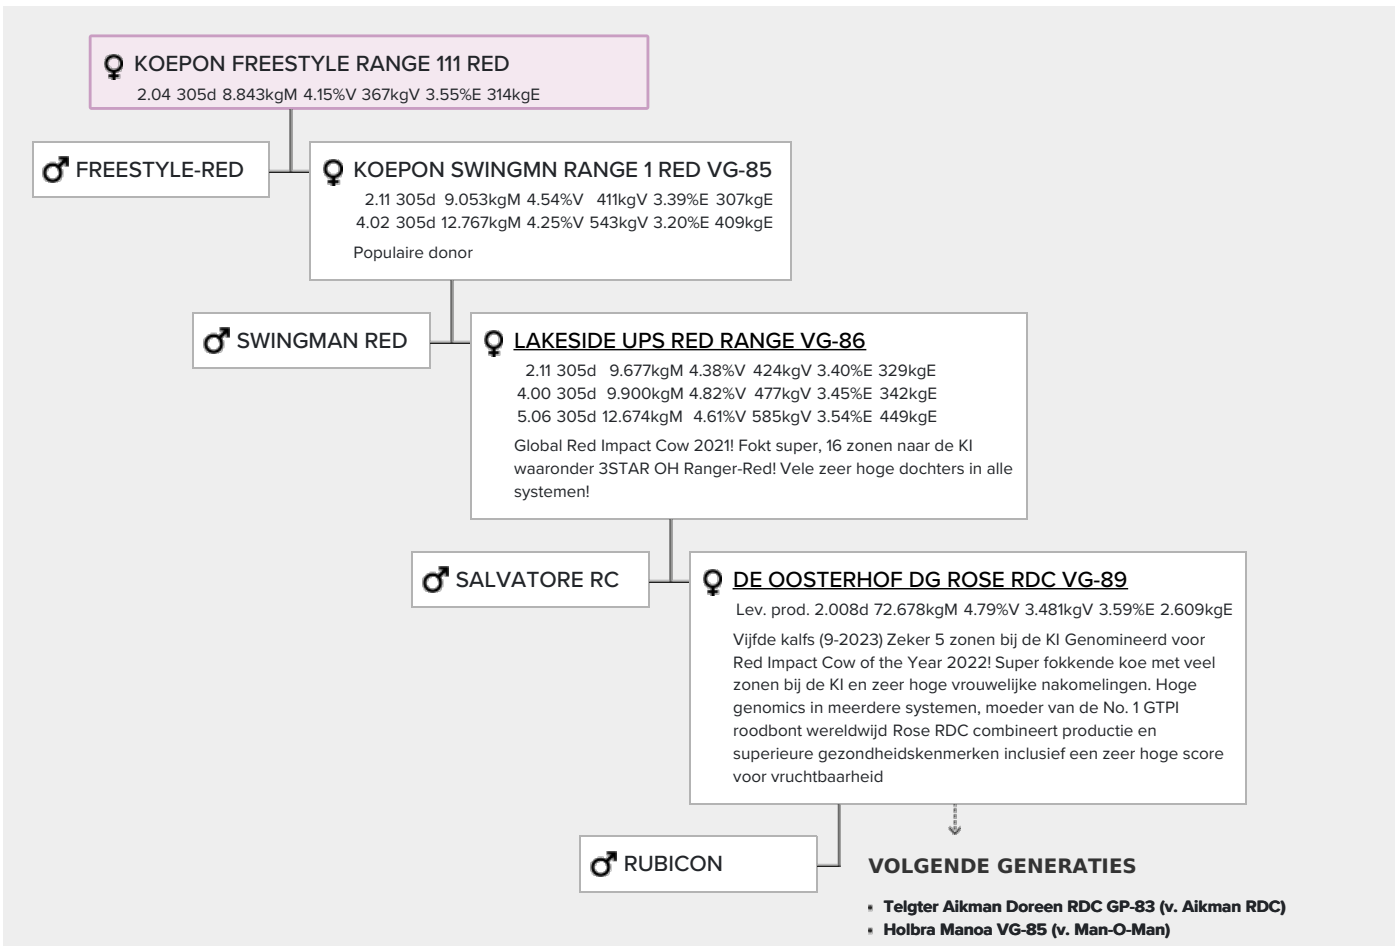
♀ KOEPON FREESTYLE RANGE 111 RED
2.04 305d 8.843kgM 4.15%V 367kgV 3.55%E 314kgE

♂ FREESTYLE-RED

♀ KOEPON SWINGMN RANGE 1 RED VG-85
2.11 305d 9.053kgM 4.54%V 411kgV 3.39%E 307kgE
4.02 305d 12.767kgM 4.25%V 543kgV 3.20%E 409kgE
Populaire donor

♂ SWINGMAN RED

♀ LAKESIDE UPS RED RANGE VG-86
2.11 305d 9.677kgM 4.38%V 424kgV 3.40%E 329kgE
4.00 305d 9.900kgM 4.82%V 477kgV 3.45%E 342kgE
5.06 305d 12.674kgM 4.61%V 585kgV 3.54%E 449kgE
Global Red Impact Cow 2021! Fokt super, 16 zonen naar de KI waaronder 3STAR OH Ranger-Red! Vele zeer hoge dochters in alle systemen!

♂ SALVATORE RC

♀ DE OOSTERHOF DG ROSE RDC VG-89
Lev. prod. 2.008d 72.678kgM 4.79%V 3.481kgV 3.59%E 2.609kgE
Vijfde kalfs (9-2023) Zeker 5 zonen bij de KI Genomineerd voor Red Impact Cow of the Year 2022! Super fokkende koe met veel zonen bij de KI en zeer hoge vrouwelijke nakomelingen. Hoge genomics in meerdere systemen, moeder van de No. 1 GTPI roodbont wereldwijd Rose RDC combineert productie en superieure gezondheidskenmerken inclusief een zeer hoge score voor vruchtbaarheid

♂ RUBICON

VOLGENDE GENERATIES
- Telgter Aikman Doreen RDC GP-83 (v. Aikman RDC)
- Holbra Manoa VG-85 (v. Man-O-Man)